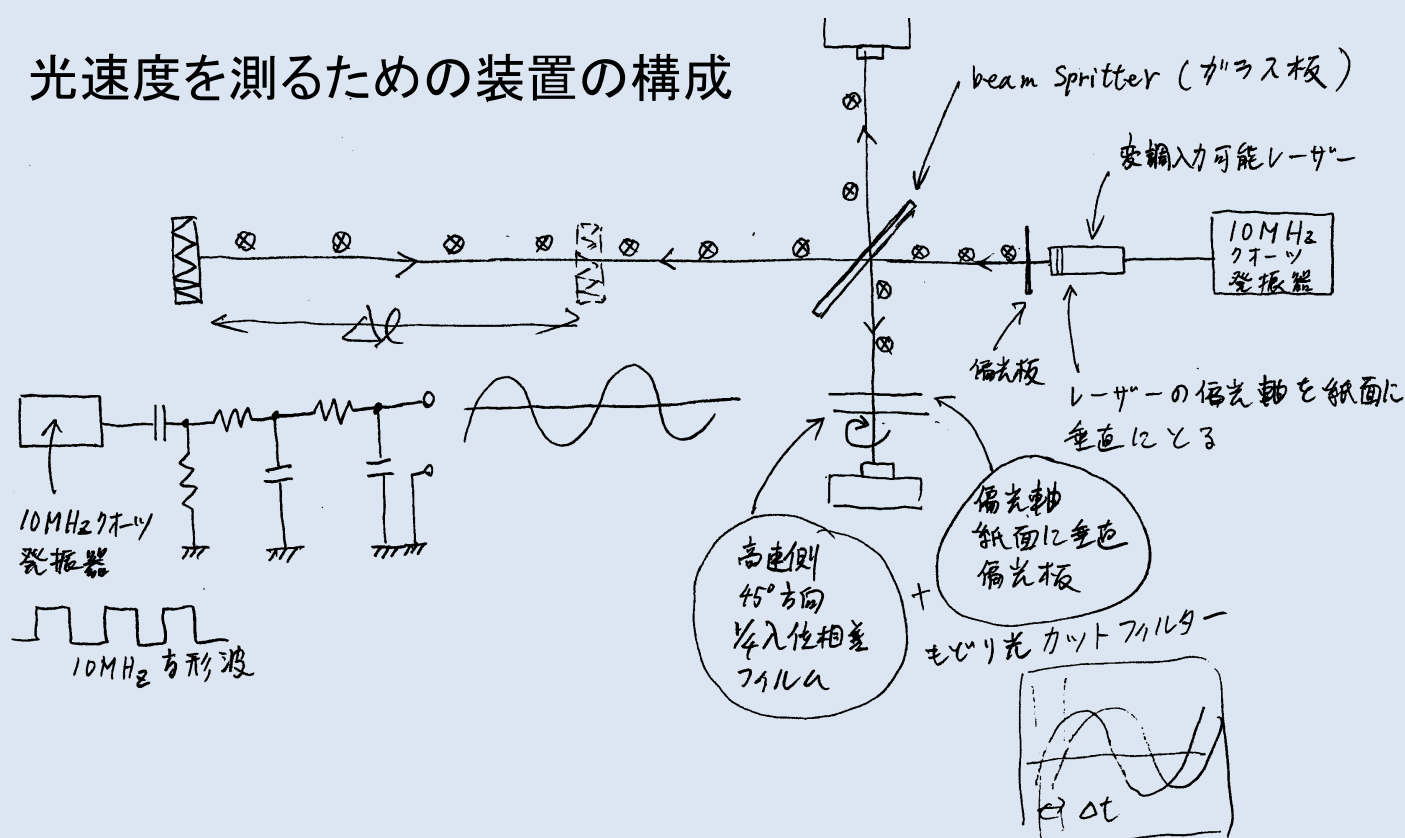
光速度を測るための装置の構成

beam Spritter (ガラス板)

変調入力可能レーザー

10MHz クオーツ 発振器

$\Delta l$

偏光板

レーザーの偏光軸を紙面に垂直にとる

10MHzクオーツ 発振器

10MHz 方形波

高速側 45°方向 ¼λ位相差 フィルム

+

偏光軸 紙面に垂直 偏光板

もどり光カットフィルター

$\Delta t$